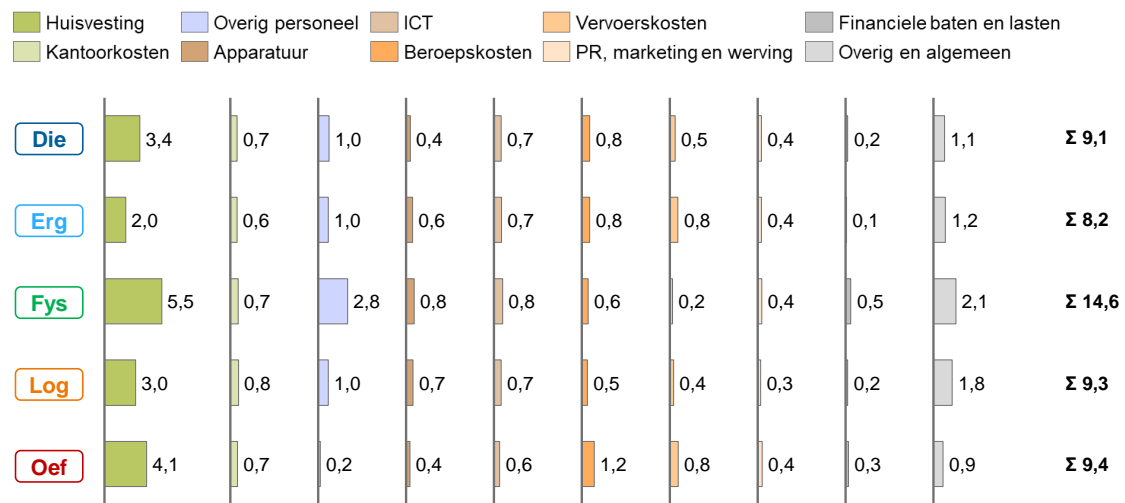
Huisvesting
Kantoorkosten
Overig personeel
Apparatuur
ICT
Beroepskosten
Vervoerskosten
PR, marketing en werving
Financiele baten en lasten
Overig en algemeen

| | | | | | | | | | | | |
|---|---|---|---|---|---|---|---|---|---|---|---|
| Die | 3,4 | 0,7 | 1,0 | 0,4 | 0,7 | 0,8 | 0,5 | 0,4 | 0,2 | 1,1 | Σ 9,1 |
| Erg | 2,0 | 0,6 | 1,0 | 0,6 | 0,7 | 0,8 | 0,8 | 0,4 | 0,1 | 1,2 | Σ 8,2 |
| Fys | 5,5 | 0,7 | 2,8 | 0,8 | 0,8 | 0,6 | 0,2 | 0,4 | 0,5 | 2,1 | Σ 14,6 |
| Log | 3,0 | 0,8 | 1,0 | 0,7 | 0,7 | 0,5 | 0,4 | 0,3 | 0,2 | 1,8 | Σ 9,3 |
| Oef | 4,1 | 0,7 | 0,2 | 0,4 | 0,6 | 1,2 | 0,8 | 0,4 | 0,3 | 0,9 | Σ 9,4 |